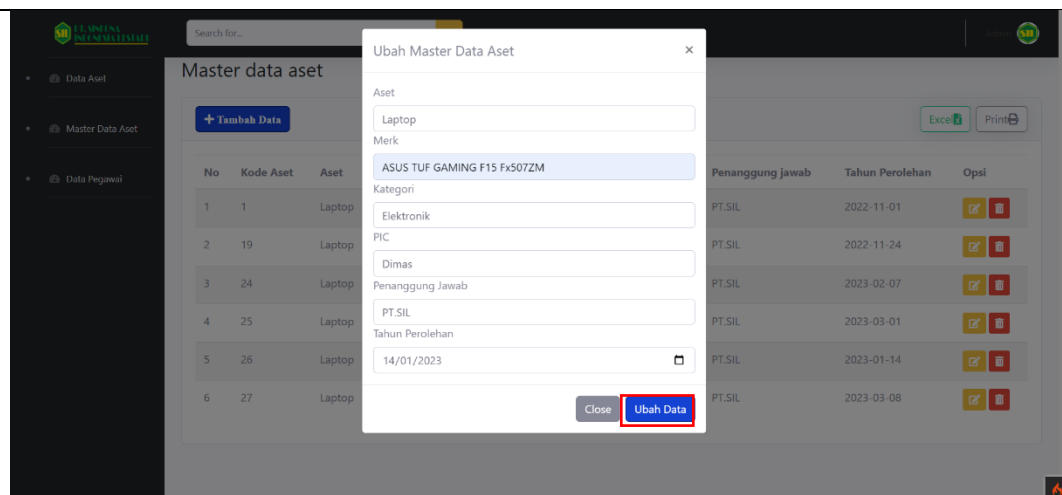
PT. ASIKUNA INDONESIA LESTARI

Search for...

Admin

Data Aset

Master Data Aset

Data Pegawai

Master data aset

+ Tambah Data

Excel

Print

| No | Kode Aset | Aset | Penanggung jawab | Tahun Perolehan | Opsi |
|---|---|---|---|---|---|
| 1 | 1 | Laptop | PT.SIL | 2022-11-01 | |
| 2 | 19 | Laptop | PT.SIL | 2022-11-24 | |
| 3 | 24 | Laptop | PT.SIL | 2023-02-07 | |
| 4 | 25 | Laptop | PT.SIL | 2023-03-01 | |
| 5 | 26 | Laptop | PT.SIL | 2023-01-14 | |
| 6 | 27 | Laptop | PT.SIL | 2023-03-08 | |

Ubah Master Data Aset

×

Aset

Laptop

Merk

ASUS TUF GAMING F15 Fx507ZM

Kategori

Elektronik

PIC

Dimas

Penanggung Jawab

PT.SIL

Tahun Perolehan

14/01/2023

Close

Ubah Data